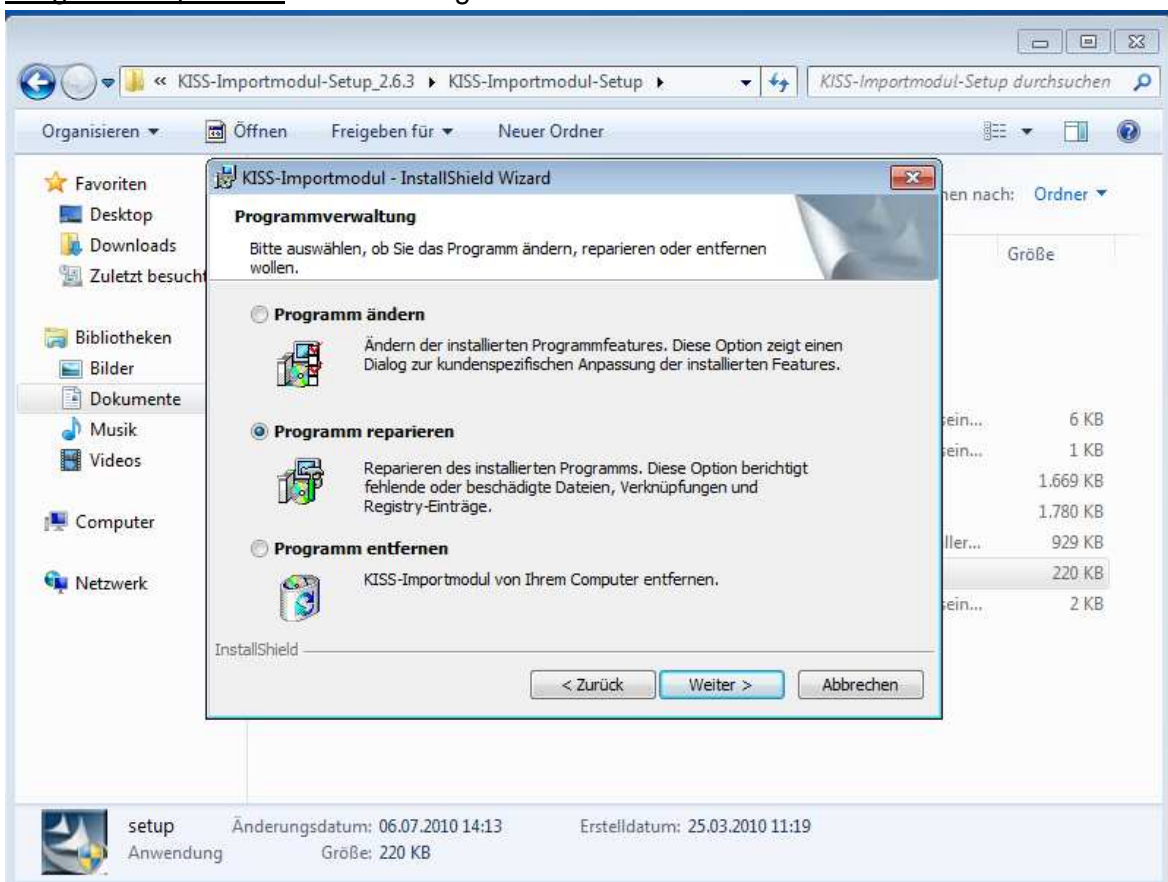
« KISS-Importmodul-Setup_2.6.3 ▸ KISS-Importmodul-Setup ▸

KISS-Importmodul-Setup durchsuchen

Organisieren ▾ Öffnen Freigeben für ▾ Neuer Ordner

Favoriten
Desktop
Downloads
Zuletzt besucht

Bibliotheken
Bilder
Dokumente
Musik
Videos

Computer

Netzwerk

nen nach: Ordner ▾

Größe

sein... 6 KB
sein... 1 KB
1.669 KB
1.780 KB
ller... 929 KB
220 KB
sein... 2 KB

KISS-Importmodul - InstallShield Wizard

Programmverwaltung

Bitte auswählen, ob Sie das Programm ändern, reparieren oder entfernen wollen.

Programm ändern

Ändern der installierten Programmfeatures. Diese Option zeigt einen Dialog zur kundenspezifischen Anpassung der installierten Features.

Programm reparieren

Reparieren des installierten Programms. Diese Option berichtigt fehlende oder beschädigte Dateien, Verknüpfungen und Registry-Einträge.

Programm entfernen

KISS-Importmodul von Ihrem Computer entfernen.

InstallShield

< Zurück Weiter > Abbrechen

setup Änderungsdatum: 06.07.2010 14:13 Erstelldatum: 25.03.2010 11:19
Anwendung Größe: 220 KB